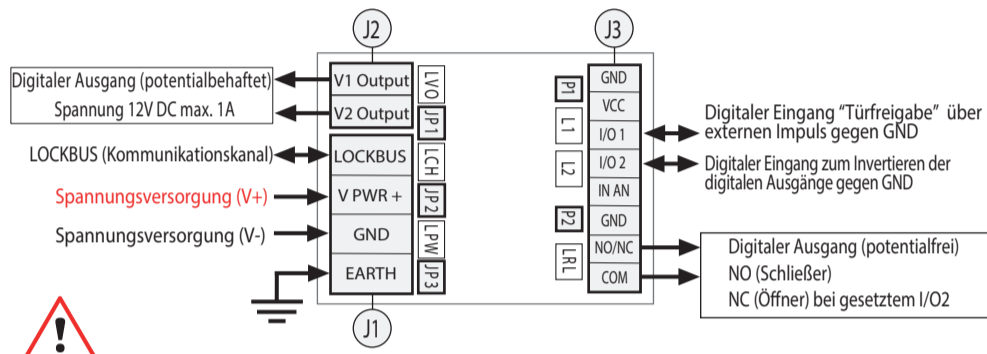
J2

J3

Digitaler Ausgang (potentialbehaftet)
Spannung 12V DC max. 1A

V1 Output

V2 Output

LVO

JP1

LOCKBUS (Kommunikationskanal)

LOCKBUS

LCH

Spannungsversorgung (V+)

V PWR +

JP2

Spannungsversorgung (V-)

GND

LPW

EARTH

JP3

J1

P1

GND

VCC

L1

I/O 1

Digitaler Eingang "Türfreigabe" über externen Impuls gegen GND

L2

I/O 2

Digitaler Eingang zum Invertieren der digitalen Ausgänge gegen GND

IN AN

P2

GND

LRL

NO/NC

COM

Digitaler Ausgang (potentialfrei)
NO (Schließer)
NC (Öffner) bei gesetztem I/O2

!